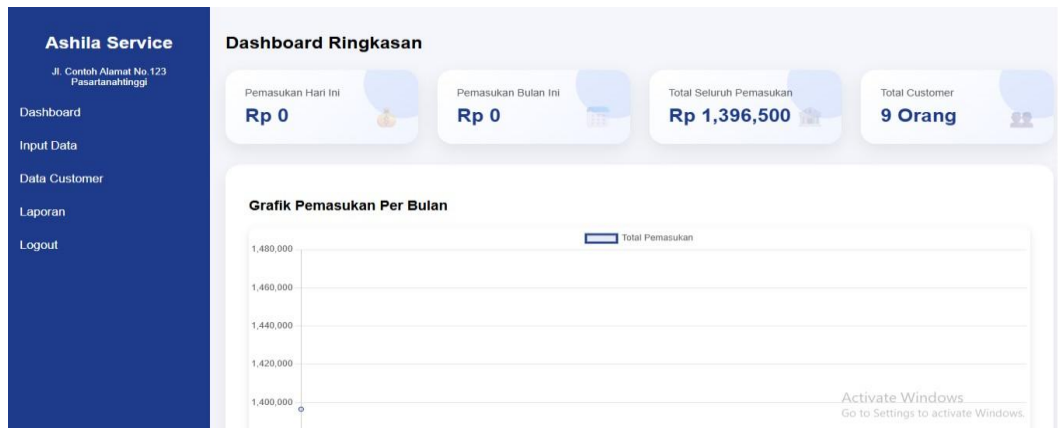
Ashila Service
Jl. Contoh Alamat No.123 Pasartanahtinggi

Dashboard
Input Data
Data Customer
Laporan
Logout

Dashboard Ringkasan

Pemasukan Hari Ini
Rp 0

Pemasukan Bulan Ini
Rp 0

Total Seluruh Pemasukan
Rp 1,396,500

Total Customer
9 Orang

Grafik Pemasukan Per Bulan

Total Pemasukan

1,480,000
1,460,000
1,440,000
1,420,000
1,400,000

Activate Windows
Go to Settings to activate Windows.